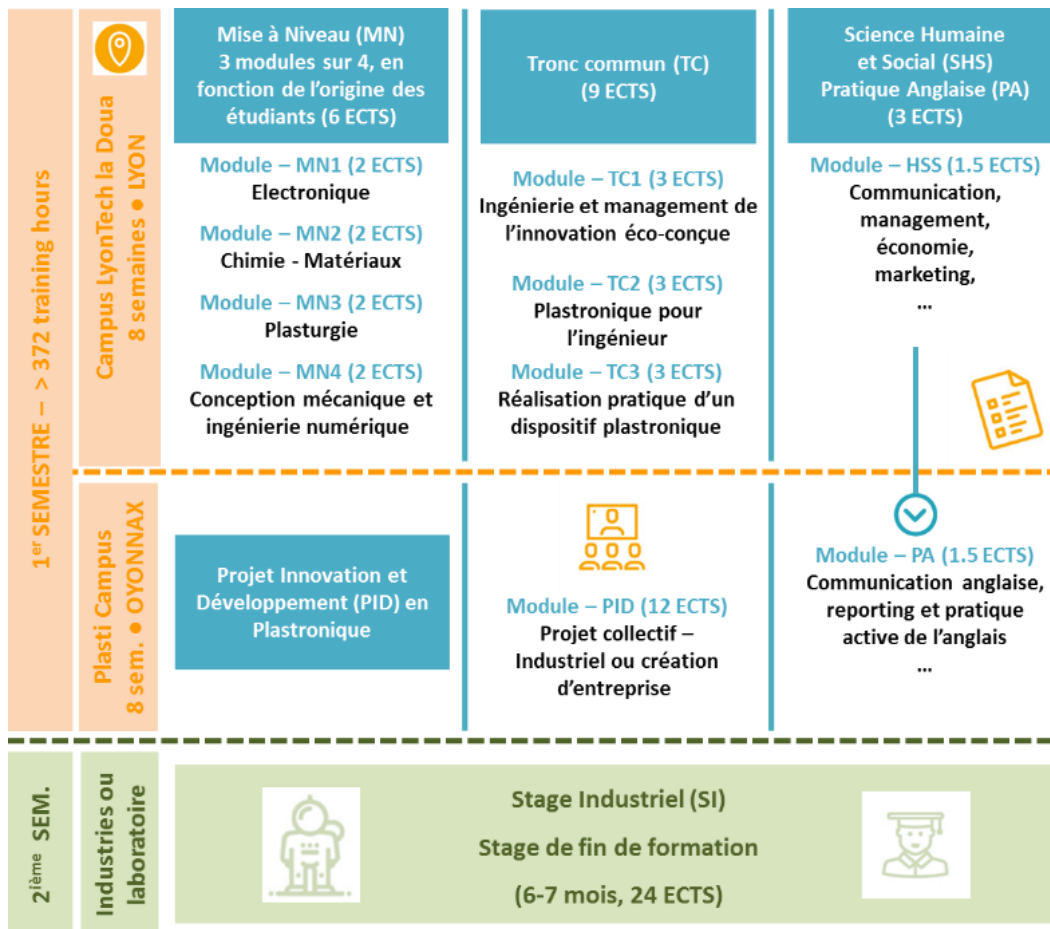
1$^{er}$ SEMESTRE – > 372 training hours

Campus LyonTech la Doua
8 semaines ● LYON

Mise à Niveau (MN)
3 modules sur 4, en fonction de l'origine des étudiants (6 ECTS)

Module – MN1 (2 ECTS)
Electronique

Module – MN2 (2 ECTS)
Chimie - Matériaux

Module – MN3 (2 ECTS)
Plasturgie

Module – MN4 (2 ECTS)
Conception mécanique et ingénierie numérique

Tronc commun (TC)
(9 ECTS)

Module – TC1 (3 ECTS)
Ingénierie et management de l'innovation éco-conçue

Module – TC2 (3 ECTS)
Plastronique pour l'ingénieur

Module – TC3 (3 ECTS)
Réalisation pratique d'un dispositif plastronique

Science Humaine et Social (SHS)
Pratique Anglaise (PA)
(3 ECTS)

Module – HSS (1.5 ECTS)
Communication, management, économie, marketing,
…

Plasti Campus
8 sem. ● OYONNAX

Projet Innovation et Développement (PID) en Plastronique

Module – PID (12 ECTS)
Projet collectif – Industriel ou création d'entreprise

Module – PA (1.5 ECTS)
Communication anglaise, reporting et pratique active de l'anglais
…

2$^{ième}$ SEM.

Industries ou laboratoire

Stage Industriel (SI)
Stage de fin de formation
(6-7 mois, 24 ECTS)